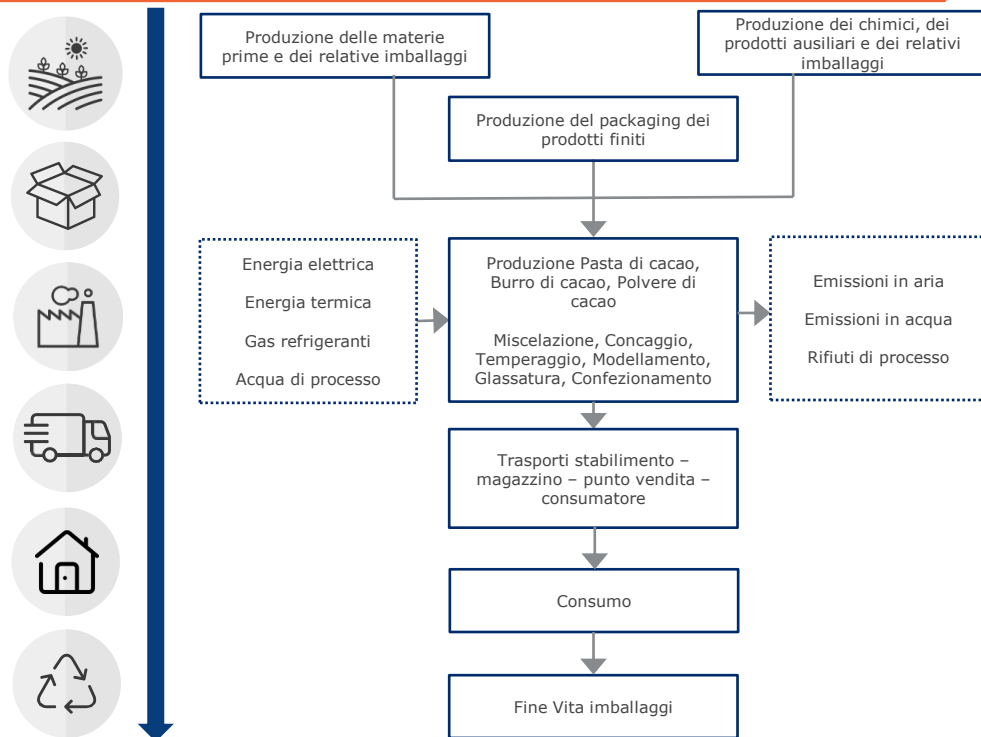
Produzione delle materie prime e dei relative imballaggi

Produzione dei chimici, dei prodotti ausiliari e dei relativi imballaggi

Produzione del packaging dei prodotti finiti

Energia elettrica

Energia termica

Gas refrigeranti

Acqua di processo

Produzione Pasta di cacao, Burro di cacao, Polvere di cacao

Miscelazione, Concaggio, Temperaggio, Modellamento, Glassatura, Confezionamento

Emissioni in aria

Emissioni in acqua

Rifiuti di processo

Trasporti stabilimento – magazzino – punto vendita – consumatore

Consumo

Fine Vita imballaggi